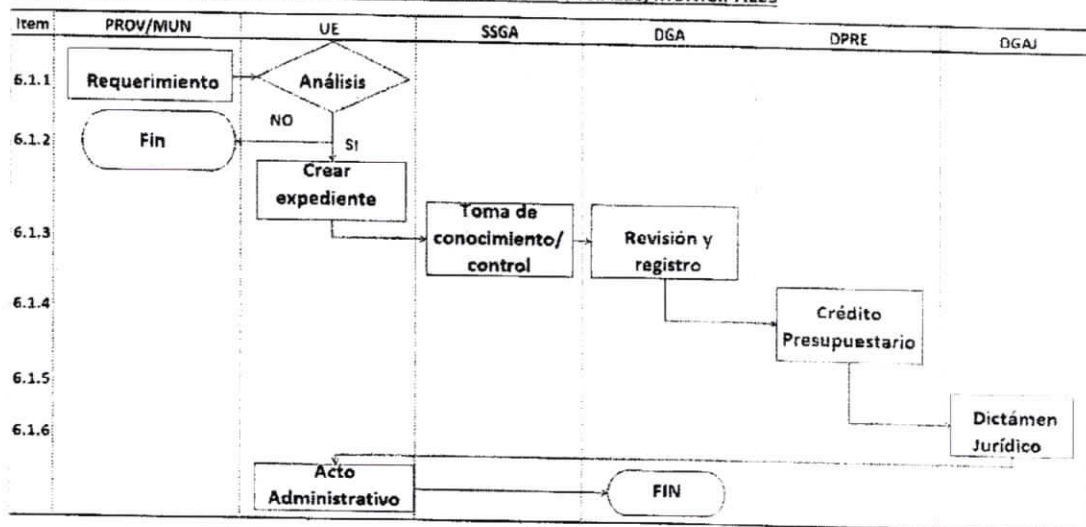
| Item | PROV/MUN | UE | SSGA | DGA | DPRE | DGAJ |
|---|---|---|---|---|---|---|
| 6.1.1 | Requerimiento | Análisis | | | | |
| 6.1.2 | Fin | NO / SI | | | | |
| | | Crear expediente | | | | |
| 6.1.3 | | | Toma de conocimiento/ control | Revisión y registro | | |
| 6.1.4 | | | | | Crédito Presupuestario | |
| 6.1.5 | | | | | | |
| 6.1.6 | | | | | | Dictámen Jurídico |
| | | Acto Administrativo | | FIN | | |